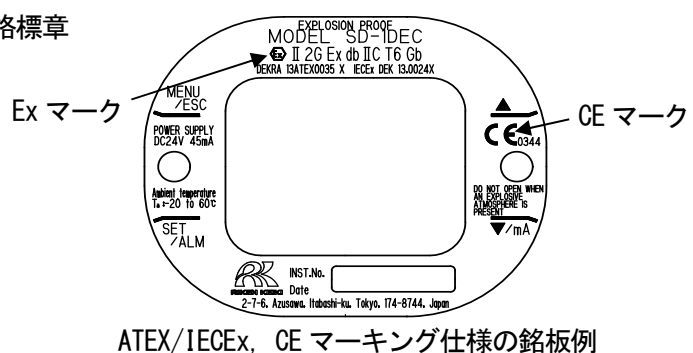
略標章

EXPLOSION PROOF
MODEL SD-1DEC
Ⓔx II 2G Ex db IIC T6 Gb
DEKRA 13ATEX0035 X IECEx DEK 13.0024X

Ex マーク

MENU
/ESC

POWER SUPPLY
DC24V 45mA

Ambient temperature
Ta=-20 to 60℃

SET
/ALM

▲

CE マーク

CE 0344

DO NOT OPEN WHEN AN EXPLOSIVE ATMOSPHERE IS PRESENT

▼/mA

RK
RIKEN KEIKI
INST.No.
Date
2-7-6, Azusawa, Itabashi-ku, Tokyo, 174-8744, Japan

ATEX/IECEx, CE マーキング仕様の銘板例